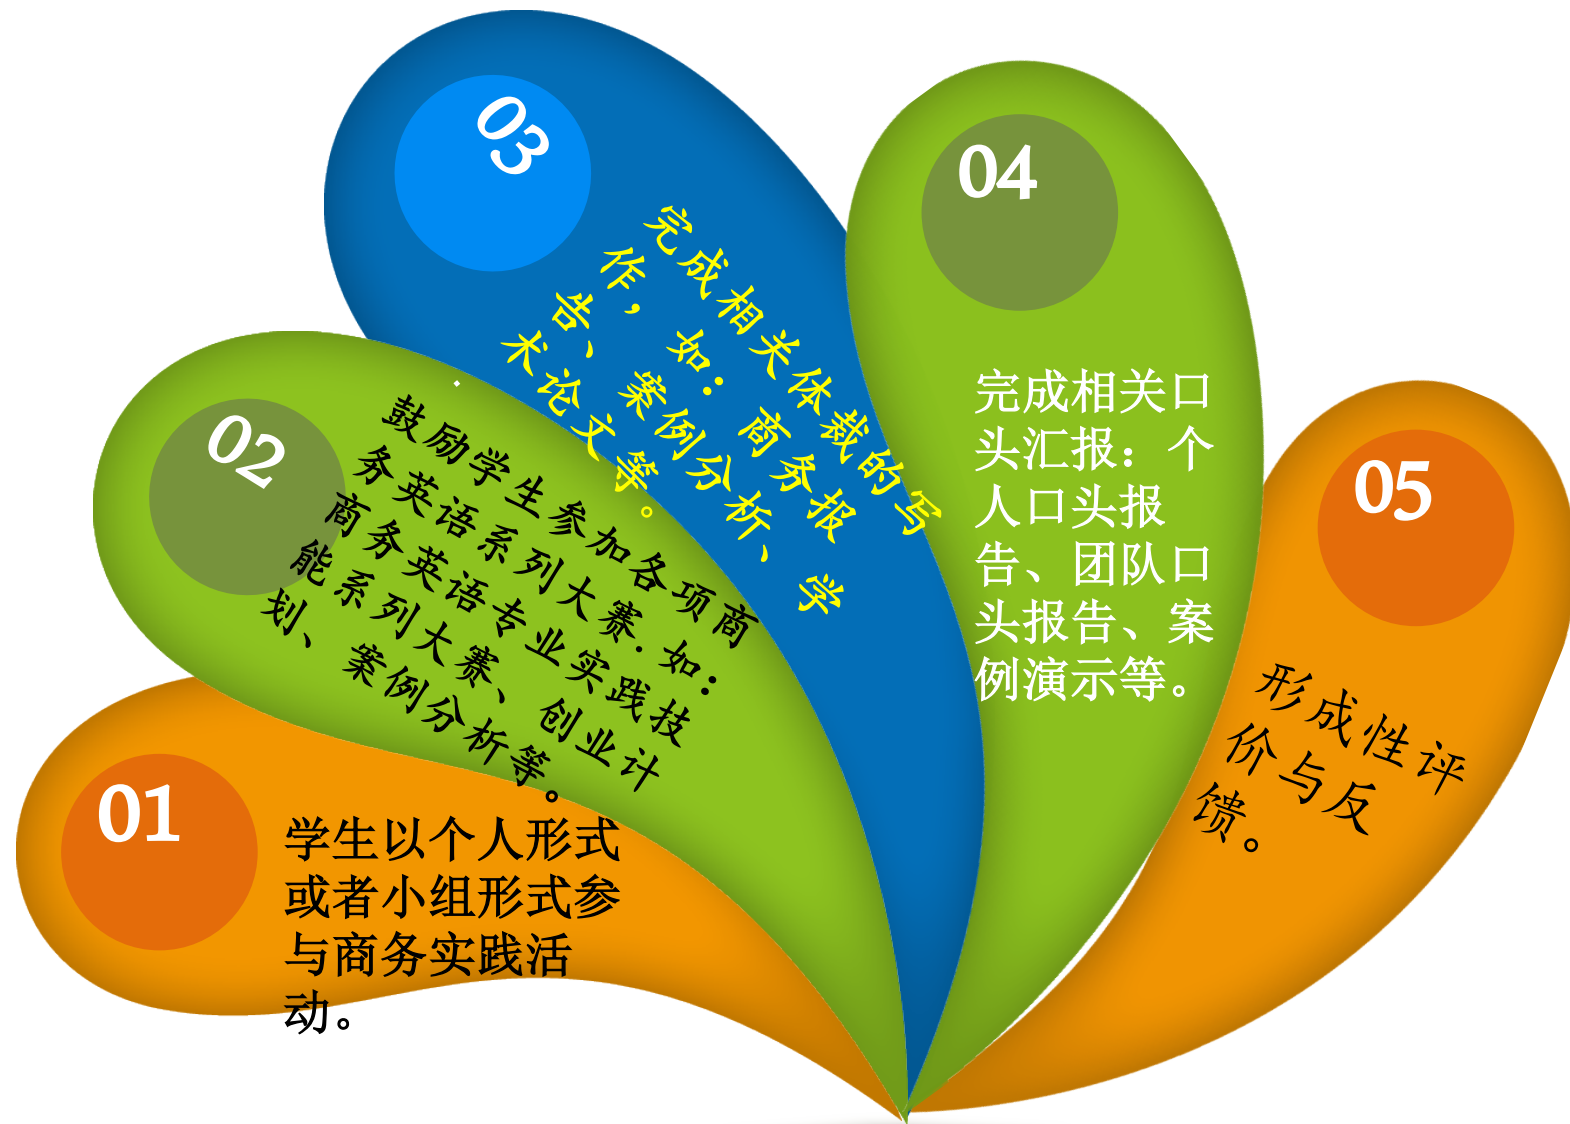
01

学生以个人形式或者小组形式参与商务实践活动。

02

鼓励学生参加各项商务英语系列大赛.如：商务英语专业实践技能系列大赛、创业计划、案例分析等。

03

完成相关体裁的写作，如：商务报告、案例分析、学术论文等。

04

完成相关口头汇报：个人口头报告、团队口头报告、案例演示等。

05

形成性评价与反馈。